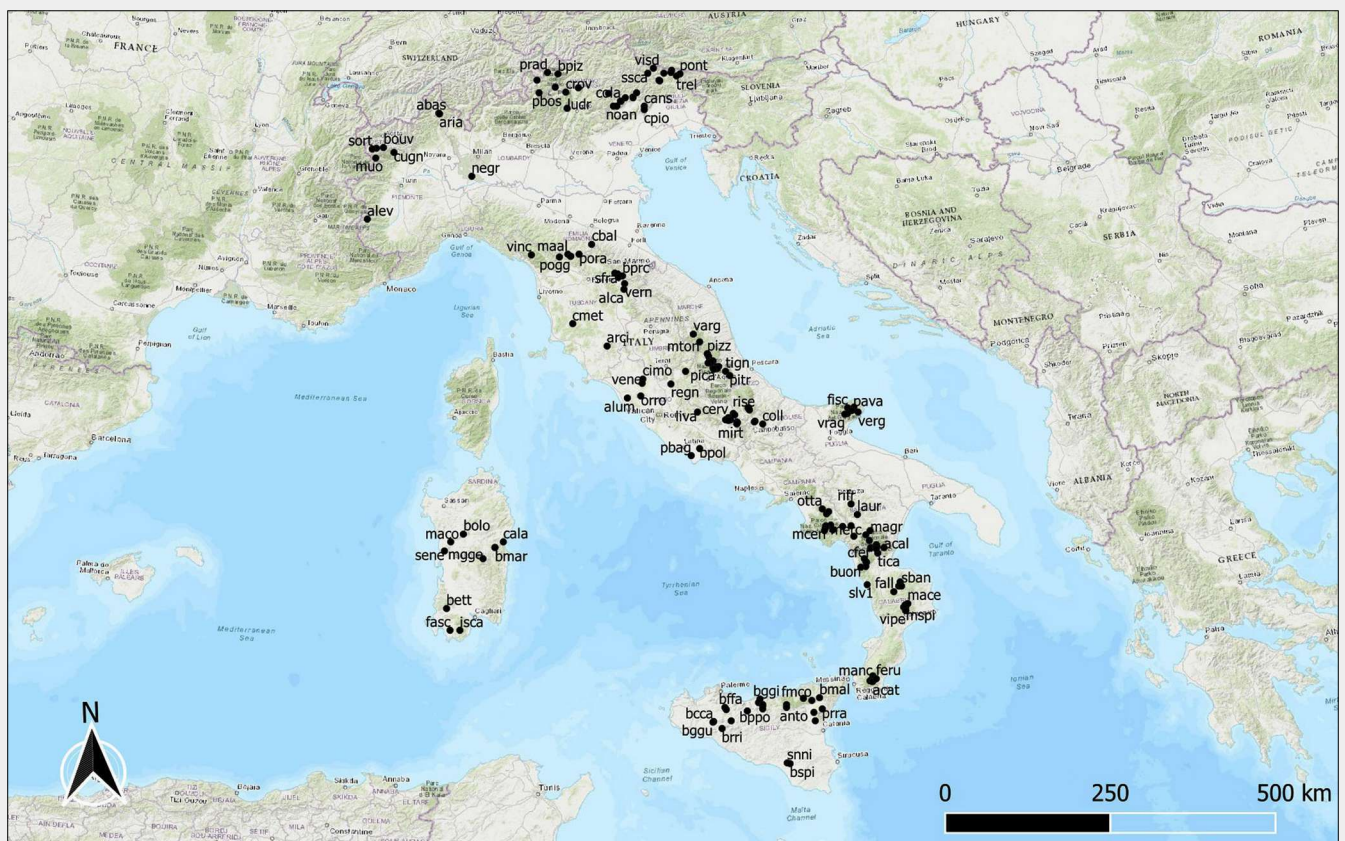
AUSTRIA
HUNGARY
ROMANIA
FRANCE
SWITZERLAND
prad
bpiz
visd
pont
ssca
trel
crov
cola
pbos
ludr
cans
noan
cpio
SLOVENIA
abas
aria
sort
bouv
cugn
muo
negr
CROATIA
BOSNIA AND HERZEGOVINA
SERBIA
alev
vinc
maal
cbal
pogg
pora
bprc
sfra
alca
vern
cmet
MONTENEGRO
varg
arci
mtorr
pizz
tign
cimo
pica
pitr
vene
regn
orro
rise
alum
liva
cerv
coll
mirt
fisc
pava
vrag
verg
pbag
bpol
otta
riff
laur
mcen
magr
acal
cfe
tica
buon
fall
sban
slv1
mace
vipe
mspi
ALBANIA
GREECE
NORTH MACEDONIA
maco
bolo
cala
sene
mgge
bmar
bett
fasc
isca
manc
feru
acat
bffa
bggi
fmco
bmal
bcca
bppo
anto
brra
bggu
brri
snni
bspi
N
Mediterranean Sea
Tyrrhenian Sea
Adriatic Sea
Ionian Sea
0
250
500 km